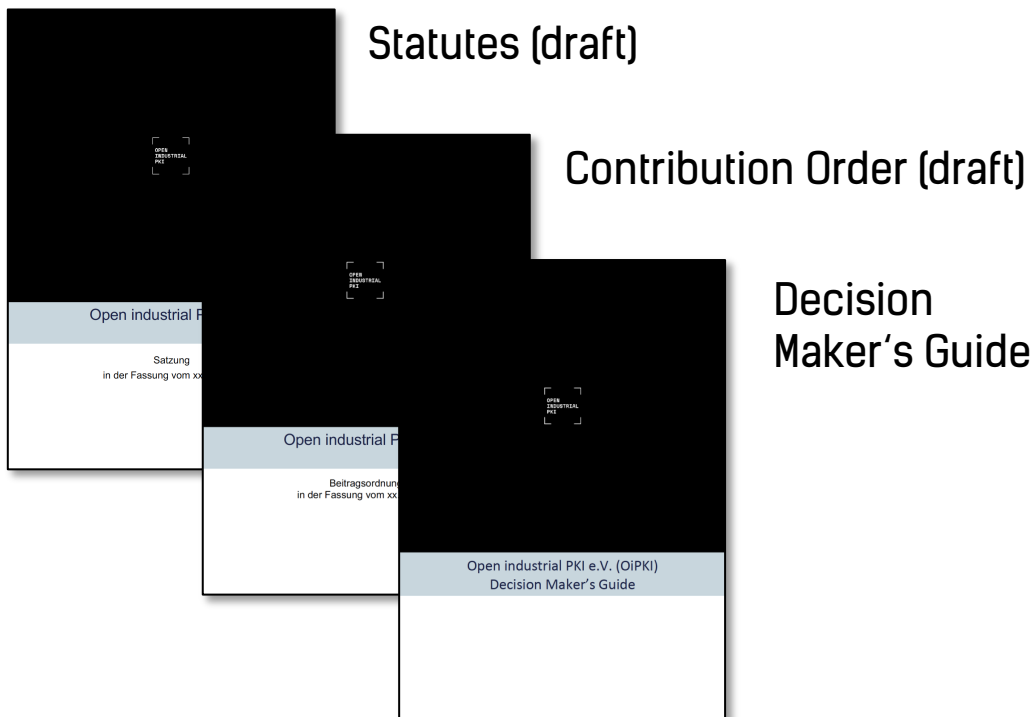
OPEN
INDUSTRIAL
PKI

Open industrial P

Satzung
in der Fassung vom xx

Statutes (draft)

OPEN
INDUSTRIAL
PKI

Open industrial P

Beitragsordnung
in der Fassung vom xx

Contribution Order (draft)

OPEN
INDUSTRIAL
PKI

Open industrial PKI e.V. (OiPKI)
Decision Maker's Guide

Decision Maker's Guide